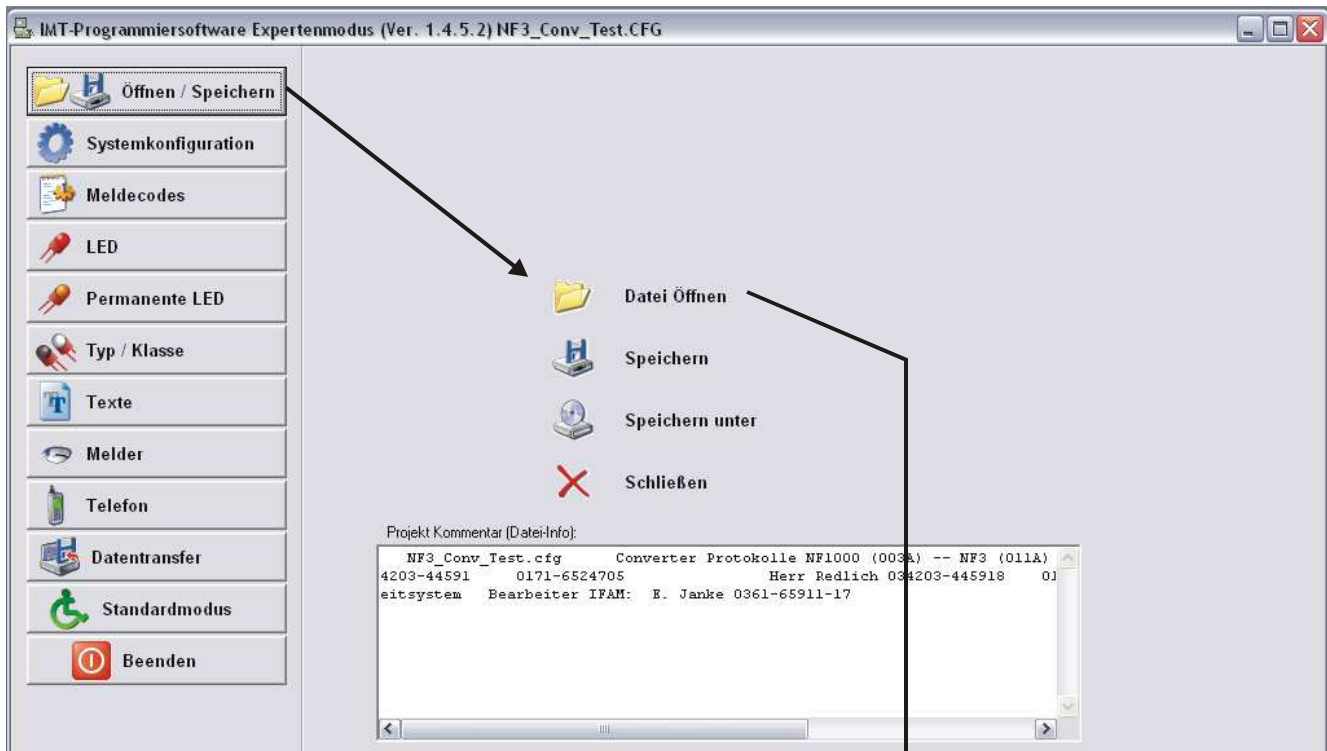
IMT-Programmiersoftware Expertenmodus (Ver. 1.4.5.2) NF3_Conv_Test.CFG

Öffnen / Speichern
Systemkonfiguration
Meldecodes
LED
Permanente LED
Typ / Klasse
Texte
Melder
Telefon
Datentransfer
Standardmodus
Beenden

Datei Öffnen
Speichern
Speichern unter
Schließen

Projekt Kommentar (Datei-Info):
NF3_Conv_Test.cfg Converter Protokolle NF1000 (003A) -- NF3 (011A)
4203-44591 0171-6524705 Herr Redlich 034203-445918 01
eitsystem Bearbeiter IFAM: E. Janke 0361-65911-17